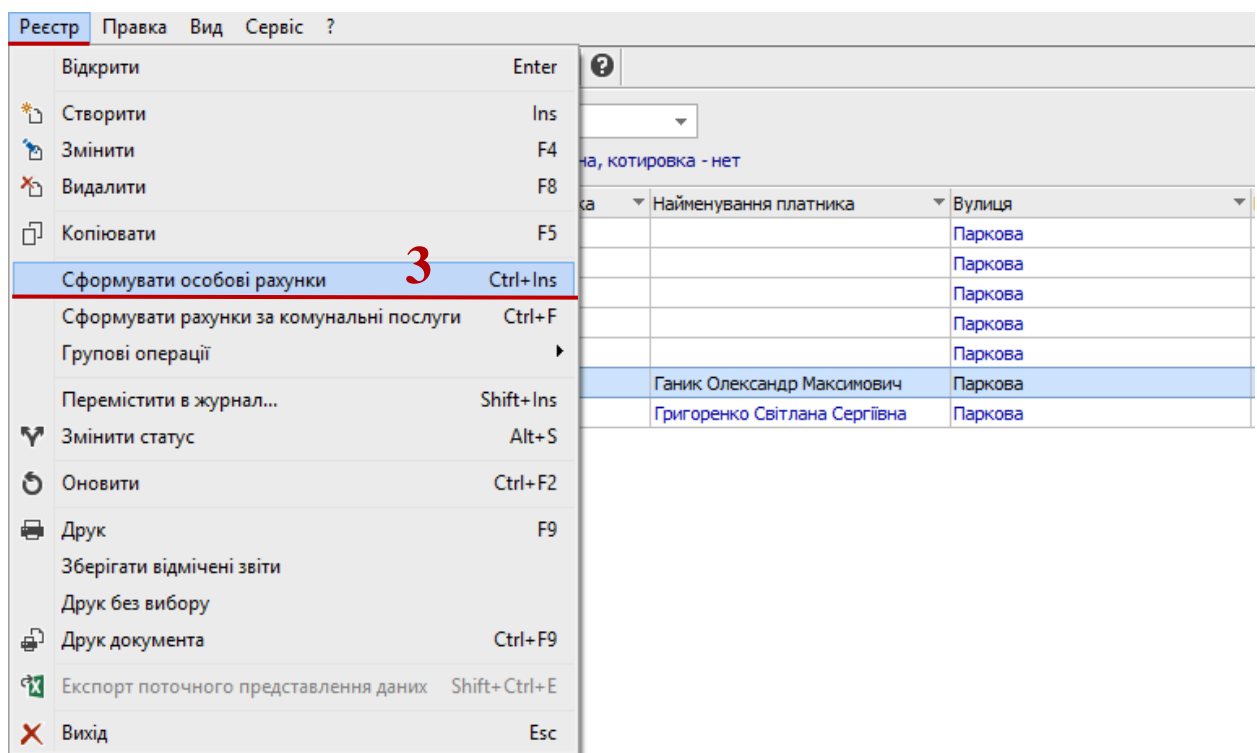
Реєстр Правка Вид Сервіс ?

Відкрити Enter
Створити Ins
Змінити F4
Видалити F8
Копіювати F5
Сформувати особові рахунки Ctrl+Ins
3
Сформувати рахунки за комунальні послуги Ctrl+F
Групові операції
Перемістити в журнал... Shift+Ins
Змінити статус Alt+S
Оновити Ctrl+F2
Друк F9
Зберігати відмічені звіти
Друк без вибору
Друк документа Ctrl+F9
Експорт поточного представлення даних Shift+Ctrl+E
Вихід Esc

на, котировка - нет

| ка | Найменування платника | Вулиця |
|---|---|---|
| | | Паркова |
| | | Паркова |
| | | Паркова |
| | | Паркова |
| | | Паркова |
| | Ганик Олександр Максимович | Паркова |
| | Григоренко Світлана Сергіївна | Паркова |